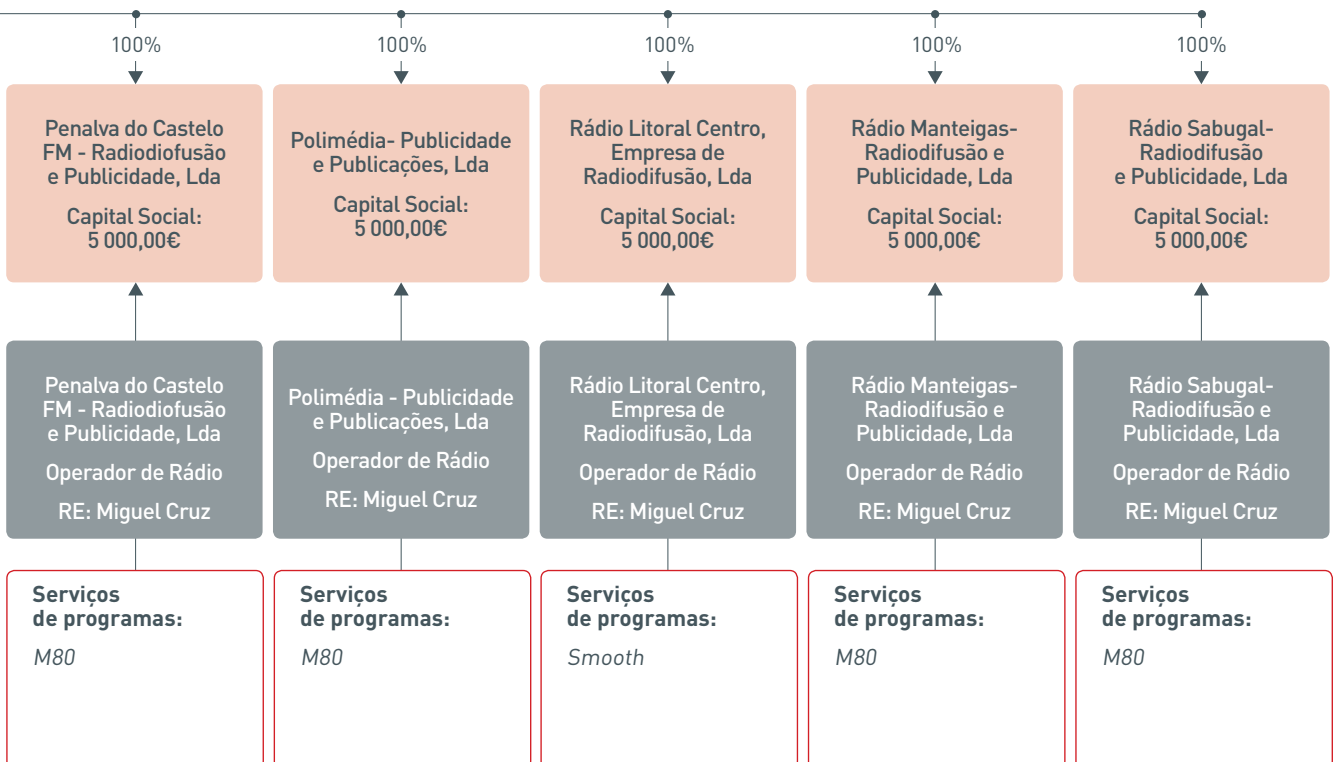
100%

Penalva do Castelo FM - Radiodiofusão e Publicidade, Lda

Capital Social: 5 000,00€

Penalva do Castelo FM - Radiodiofusão e Publicidade, Lda

Operador de Rádio

RE: Miguel Cruz

Serviços de programas:

M80

100%

Polimédia- Publicidade e Publicações, Lda

Capital Social: 5 000,00€

Polimédia - Publicidade e Publicações, Lda

Operador de Rádio

RE: Miguel Cruz

Serviços de programas:

M80

100%

Rádio Litoral Centro, Empresa de Radiodifusão, Lda

Capital Social: 5 000,00€

Rádio Litoral Centro, Empresa de Radiodifusão, Lda

Operador de Rádio

RE: Miguel Cruz

Serviços de programas:

Smooth

100%

Rádio Manteigas- Radiodifusão e Publicidade, Lda

Capital Social: 5 000,00€

Rádio Manteigas- Radiodifusão e Publicidade, Lda

Operador de Rádio

RE: Miguel Cruz

Serviços de programas:

M80

100%

Rádio Sabugal- Radiodifusão e Publicidade, Lda

Capital Social: 5 000,00€

Rádio Sabugal- Radiodifusão e Publicidade, Lda

Operador de Rádio

RE: Miguel Cruz

Serviços de programas:

M80